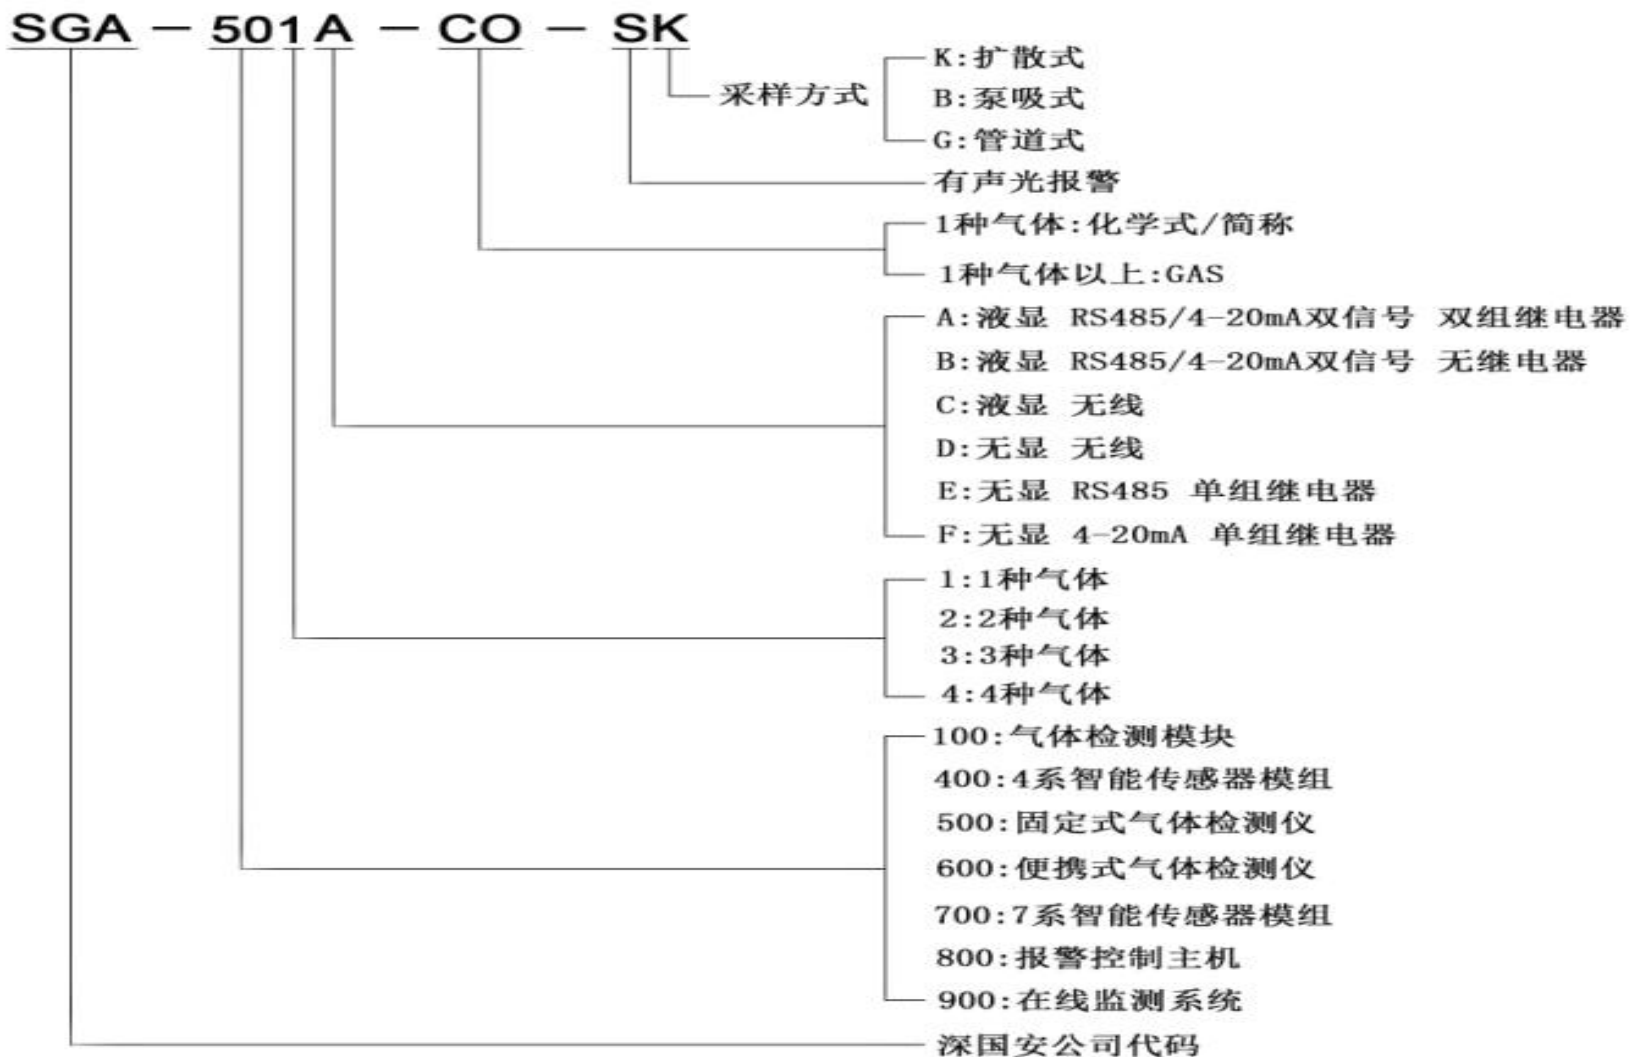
SGA — 501 A — CO — SK

采样方式

K:扩散式
B:泵吸式
G:管道式

有声光报警

1种气体:化学式/简称
1种气体以上:GAS

A:液显 RS485/4-20mA双信号 双组继电器
B:液显 RS485/4-20mA双信号 无继电器
C:液显 无线
D:无显 无线
E:无显 RS485 单组继电器
F:无显 4-20mA 单组继电器

1:1种气体
2:2种气体
3:3种气体
4:4种气体

100:气体检测模块
400:4系智能传感器模组
500:固定式气体检测仪
600:便携式气体检测仪
700:7系智能传感器模组
800:报警控制主机
900:在线监测系统

深国安公司代码